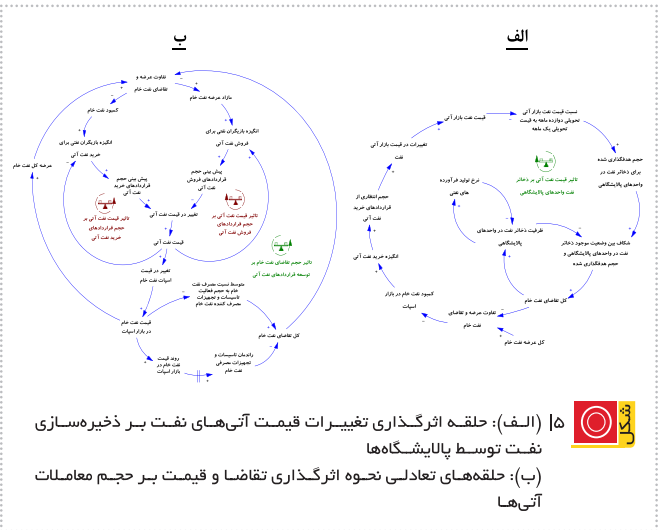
ب

الف

تفاوت عرضه و تقاضای نفت خام

مازاد عرضه نفت خام

کمبود نفت خام

انگیزه بازیگران نفتی برای خرید نفت آتی

انگیزه بازیگران نفتی برای فروش نفت آتی

مرضه کل نفت خام

پیش بینی حجم قراردادهای خرید نفت آتی

پیش بینی حجم قراردادهای فروش نفت آتی

تاثیر قیمت نفت آتی بر حجم قراردادهای خرید نفت آتی

تاثیر قیمت نفت آتی بر حجم قراردادهای فروش نفت آتی

تغییر در قیمت نفت آتی

قیمت نفت آتی

تاثیر حجم تقاضای نفت خام بر توسعه قراردادهای نفت آتی

تغییر در قیمت اسپات نفت خام

متوسط نسبت مصرف نفت خام به حجم فعالیت تاسیسات و تجهیزات مصرف کننده نفت خام

قیمت نفت خام در بازار اسپات

کل تقاضای نفت خام

روند قیمت نفت خام در بازار اسپات

راندمان تاسیسات و تجهیزات مصرفی نفت خام

نسبت قیمت نفت بازار آتی تحویلی دوازده ماهه به قیمت تحویلی یک ماهه

قیمت نفت بازار آتی

تغییرات در قیمت بازار آتی نفت

حجم هدفگذاری شده برای ذخائر نفت در واحدهای پالایشگاهی

تاثیر قیمت نفت آتی بر ذخائر نفت واحدهای پالایشگاهی

نرخ تولید فرآورده های نفتی

حجم انتظاری از قراردادهای خرید نفت آتی

ظرفیت ذخائر نفت در واحدهای پالایشگاهی

شکاف بین وضعیت موجود ذخائر نفت در واحدهای پالایشگاهی و حجم هدفگذاری شده

انگیزه خرید نفت آتی

کمبود نفت خام در بازار اسپات

کل تقاضای نفت خام

تفاوت عرضه و تقاضای نفت خام

کل عرضه نفت خام

شکل ۵ (الف): حلقه اثرگذاری تغییرات قیمت آتی‌های نفت بر ذخیره‌سازی نفت توسط پالایشگاه‌ها
(ب): حلقه‌های تعادلی نحوه اثرگذاری تقاضا و قیمت بر حجم معاملات آتی‌ها